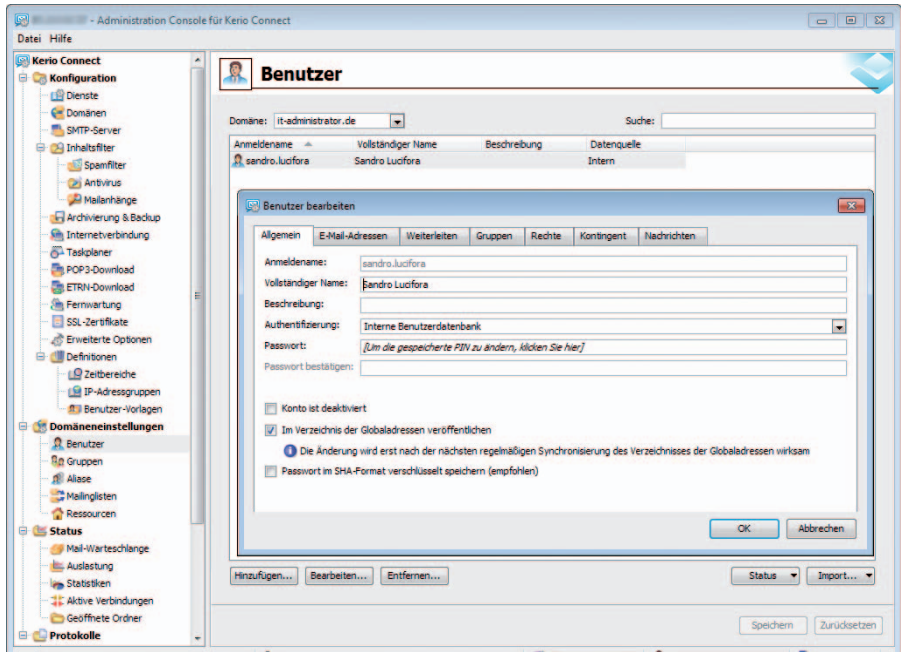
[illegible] - Administration Console für Kerio Connect

Datei Hilfe

Kerio Connect
Konfiguration
Dienste
Domänen
SMTP-Server
Inhaltsfilter
Spamfilter
Antivirus
Mailanhänge
Archivierung & Backup
Internetverbindung
Taskplaner
POP3-Download
ETRN-Download
Fernwartung
SSL-Zertifikate
Erweiterte Optionen
Definitionen
Zeitbereiche
IP-Adressgruppen
Benutzer-Vorlagen
Domäneneinstellungen
Benutzer
Gruppen
Aliase
Mailinglisten
Ressourcen
Status
Mail-Warteschlange
Auslastung
Statistiken
Aktive Verbindungen
Geöffnete Ordner
Protokolle

Benutzer

Domäne: it-administrator.de
Suche:

| Anmeldename | Vollständiger Name | Beschreibung | Datenquelle |
|---|---|---|---|
| sandro.lucifora | Sandro Lucifora | | Intern |

Benutzer bearbeiten

Allgemein | E-Mail-Adressen | Weiterleiten | Gruppen | Rechte | Kontingent | Nachrichten

Anmeldename: sandro.lucifora
Vollständiger Name: Sandro Lucifora
Beschreibung:
Authentifizierung: Interne Benutzerdatenbank
Passwort: [Um die gespeicherte PIN zu ändern, klicken Sie hier]
Passwort bestätigen:

Konto ist deaktiviert
Im Verzeichnis der Globaladressen veröffentlichen
Die Änderung wird erst nach der nächsten regelmäßigen Synchronisierung des Verzeichnisses der Globaladressen wirksam
Passwort im SHA-Format verschlüsselt speichern (empfohlen)

OK
Abbrechen

Hinzufügen... Bearbeiten... Entfernen...
Status
Import...
Speichern
Zurücksetzen